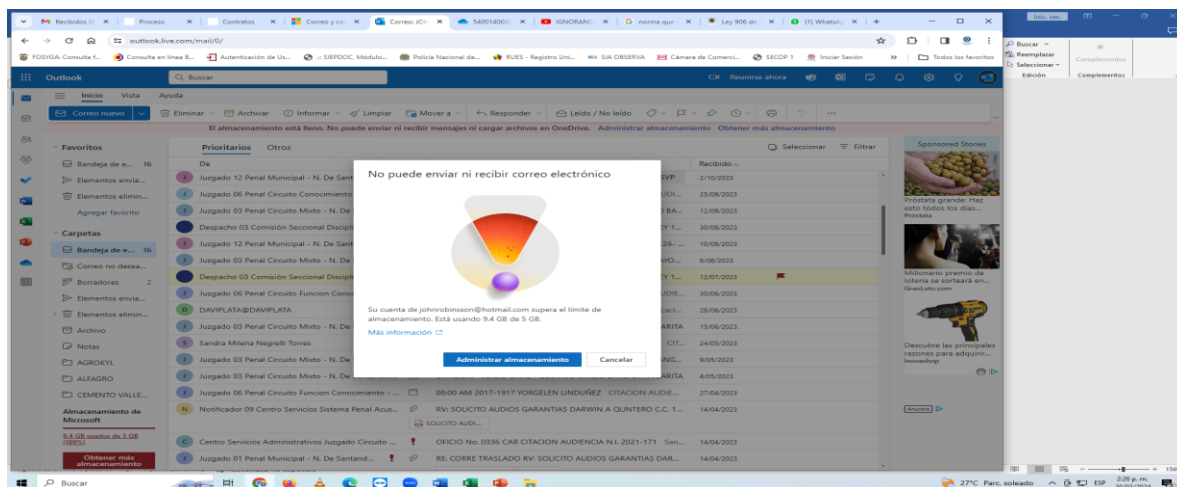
Recibidos | Proceso | Contratos | Correo y ca | Correo: JOH | 5400140031 | IGNORANC | norma que | Ley 906 de | (1) WhatsAp

outlook.live.com/mail/0/

FOSYGA: Consulta f... | Consulta en línea 8... | Autenticación de Us... | :: SIEPDOC, Módulo... | Policía Nacional de... | RUES - Registro Uni... | SIA OBSERVA | Cámara de Comerci... | SECOP 1 | Iniciar Sesión | Todos los favoritos

Outlook | Buscar | Reunirse ahora

Inicio | Vista | Ayuda

Correo nuevo | Eliminar | Archivar | Informar | Limpiar | Mover a | Responder | Leído / No leído

El almacenamiento está lleno. No puede enviar ni recibir mensajes ni cargar archivos en OneDrive. Administrar almacenamiento | Obtener más almacenamiento

Favoritos
Bandeja de e... 16
Elementos envia...
Elementos elimin...
Agregar favorito
Carpetas
Bandeja de e... 16
Correo no desea...
Borradores 2
Elementos envia...
Elementos elimin...
Archivo
Notas
AGROKYL
ALFAGRO
CEMENTO VALLE...
Almacenamiento de Microsoft
9.4 GB usados de 5 GB (188%)
Obtener más almacenamiento

Prioritarios | Otros | Seleccionar | Filtrar
De | Recibido

Juzgado 12 Penal Municipal - N. De Sant | SVP | 2/10/2023
Juzgado 06 Penal Circuito Conocimiento | UDI... | 25/09/2023
Juzgado 03 Penal Circuito Mixto - N. De | BA... | 12/09/2023
Despacho 03 Comisión Seccional Discipl | EY 1... | 30/08/2023
Juzgado 12 Penal Municipal - N. De Sant | 26-... | 10/08/2023
Juzgado 03 Penal Circuito Mixto - N. De | YO... | 8/08/2023
Despacho 03 Comisión Seccional Discipl | EY 1... | 12/07/2023
Juzgado 06 Penal Circuito Funcion Conoc | UDIE... | 30/06/2023
DAVIPLATA@DAVIPLATA | caci... | 28/06/2023
Juzgado 03 Penal Circuito Mixto - N. De | ARITA | 15/06/2023
Sandra Milena Negrelli Torres | CIT... | 24/05/2023
Juzgado 03 Penal Circuito Mixto - N. De | NG... | 9/05/2023
Juzgado 03 Penal Circuito Mixto - N. De | ARITA | 4/05/2023
Juzgado 06 Penal Circuito Funcion Conocimiento - ... | 08:00 AM 2017-1917 YORGELEN LINDUÑEZ CITACION AUDIE... | 27/04/2023
Notificador 09 Centro Servicios Sistema Penal Acus... | RV: SOLICITO AUDIOS GARANTIAS DARWIN A QUINTERO C.C. 1... | 14/04/2023
SOLICITO AUDI...
Centro Servicios Administrativos Juzgado Circuito ... | OFICIO No. 0336 CAR CITACION AUDIENCIA N.I. 2021-171 San... | 14/04/2023
Juzgado 01 Penal Municipal - N. De Santand... | RE: CORRE TRASLADO RV: SOLICITO AUDIOS GARANTIAS DAR... | 14/04/2023

No puede enviar ni recibir correo electrónico

Su cuenta de johnrobinsson@hotmail.com supera el límite de almacenamiento. Está usando 9.4 GB de 5 GB.

Más información

Administrar almacenamiento | Cancelar

Sponsored Stories
Próstata grande: Haz esto todos los días...
Próstata
Millonario premio de lotería se sorteará en...
GranLoto.com
Descubre las principales razones para adquirir...
Inoveshop
Anuncio

Buscar | Reemplazar | Seleccionar | Edición | Complementos

Buscar
27°C Parc. soleado | ESP | 2:26 p. m.